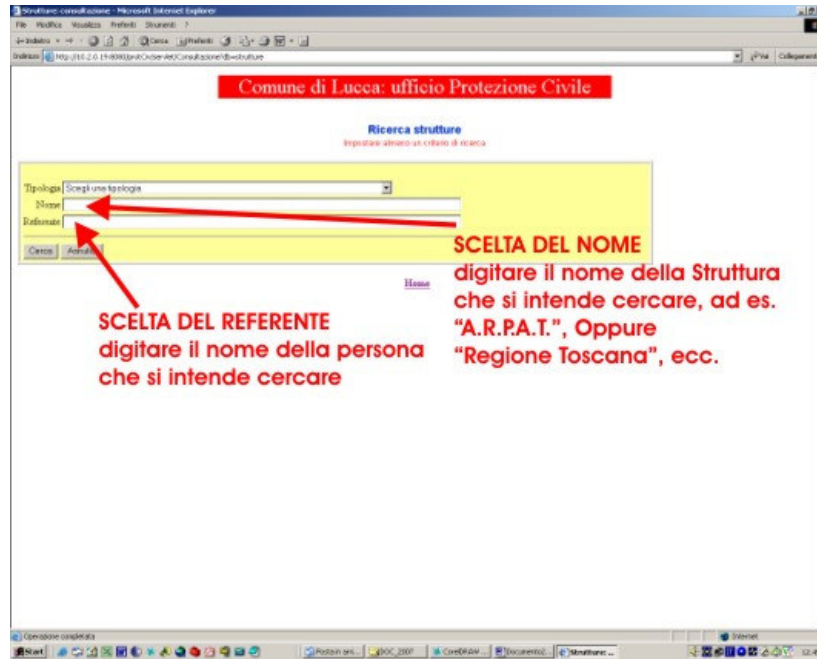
Strutture consultazione - Microsoft Internet Explorer

File Modifica Visualizza Preferiti Strumenti ?

Indietro Cerca Preferiti

Indirizzo http://10.2.0.19:8080/protCiv/servlet/Consultazione?db=strutture

Vai Collegamenti

Comune di Lucca: ufficio Protezione Civile

Ricerca strutture

Impostare almeno un criterio di ricerca

Tipologia Scegli una tipologia

Nome

Referente

Cerca Annulla

Home

SCELTA DEL NOME
digitare il nome della Struttura che si intende cercare, ad es. "A.R.P.A.T.", Oppure "Regione Toscana", ecc.

SCELTA DEL REFERENTE
digitare il nome della persona che si intende cercare

Operazione completata

Internet

Start

Postain arri...

DOC_2007

CorelDRAW...

Documento2...

Strutture c...

12.4